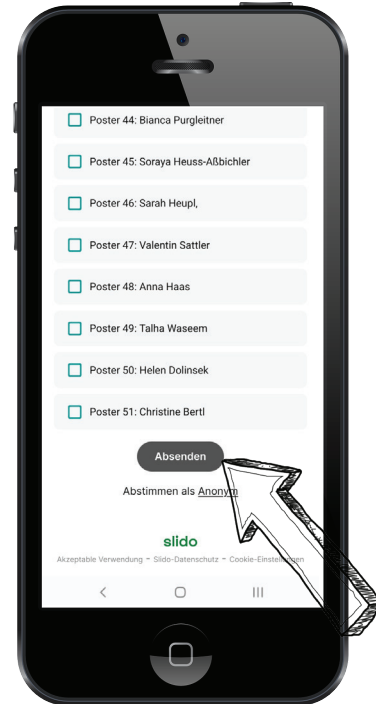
Poster 44: Bianca Purgleitner

Poster 45: Soraya Heuss-Aßbichler

Poster 46: Sarah Heupl,

Poster 47: Valentin Sattler

Poster 48: Anna Haas

Poster 49: Talha Waseem

Poster 50: Helen Dolinsek

Poster 51: Christine Bertl

Absenden

Abstimmen als Anonym

slido

Akzeptable Verwendung - Slido-Datenschutz - Cookie-Einstellungen

< ○ |||